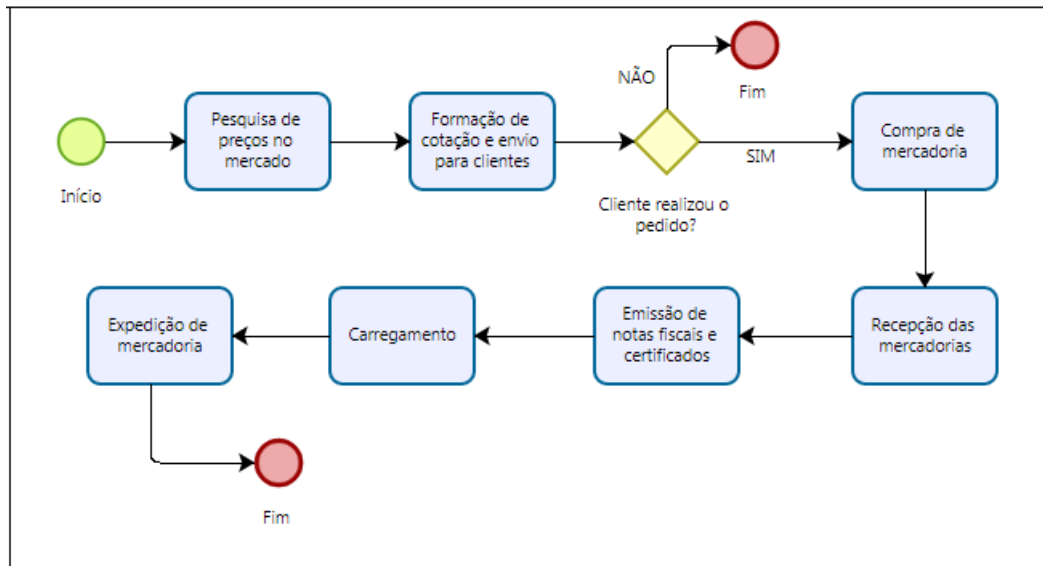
Início

Pesquisa de preços no mercado

Formação de cotação e envio para clientes

NÃO

Fim

Cliente realizou o pedido?

SIM

Compra de mercadoria

Recepção das mercadorias

Emissão de notas fiscais e certificados

Carregamento

Expedição de mercadoria

Fim